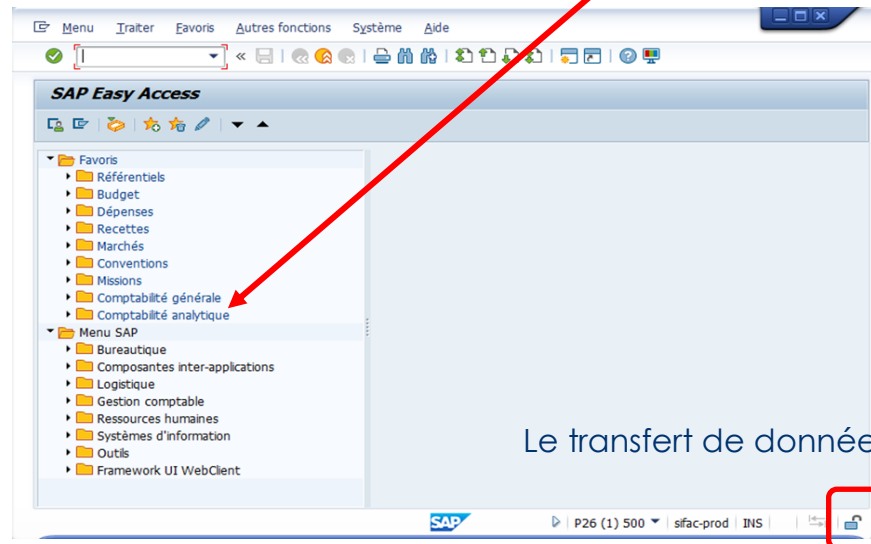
Menu Traiter Favoris Autres fonctions Système Aide

SAP Easy Access

Favoris
Référentiels
Budget
Dépenses
Recettes
Marchés
Conventions
Missions
Comptabilité générale
Comptabilité analytique
Menu SAP
Bureautique
Composantes inter-applications
Logistique
Gestion comptable
Ressources humaines
Systèmes d'information
Outils
Framework UI WebClient

Le transfert de donnée

SAP

P26 (1) 500 | sifac-prod | INS